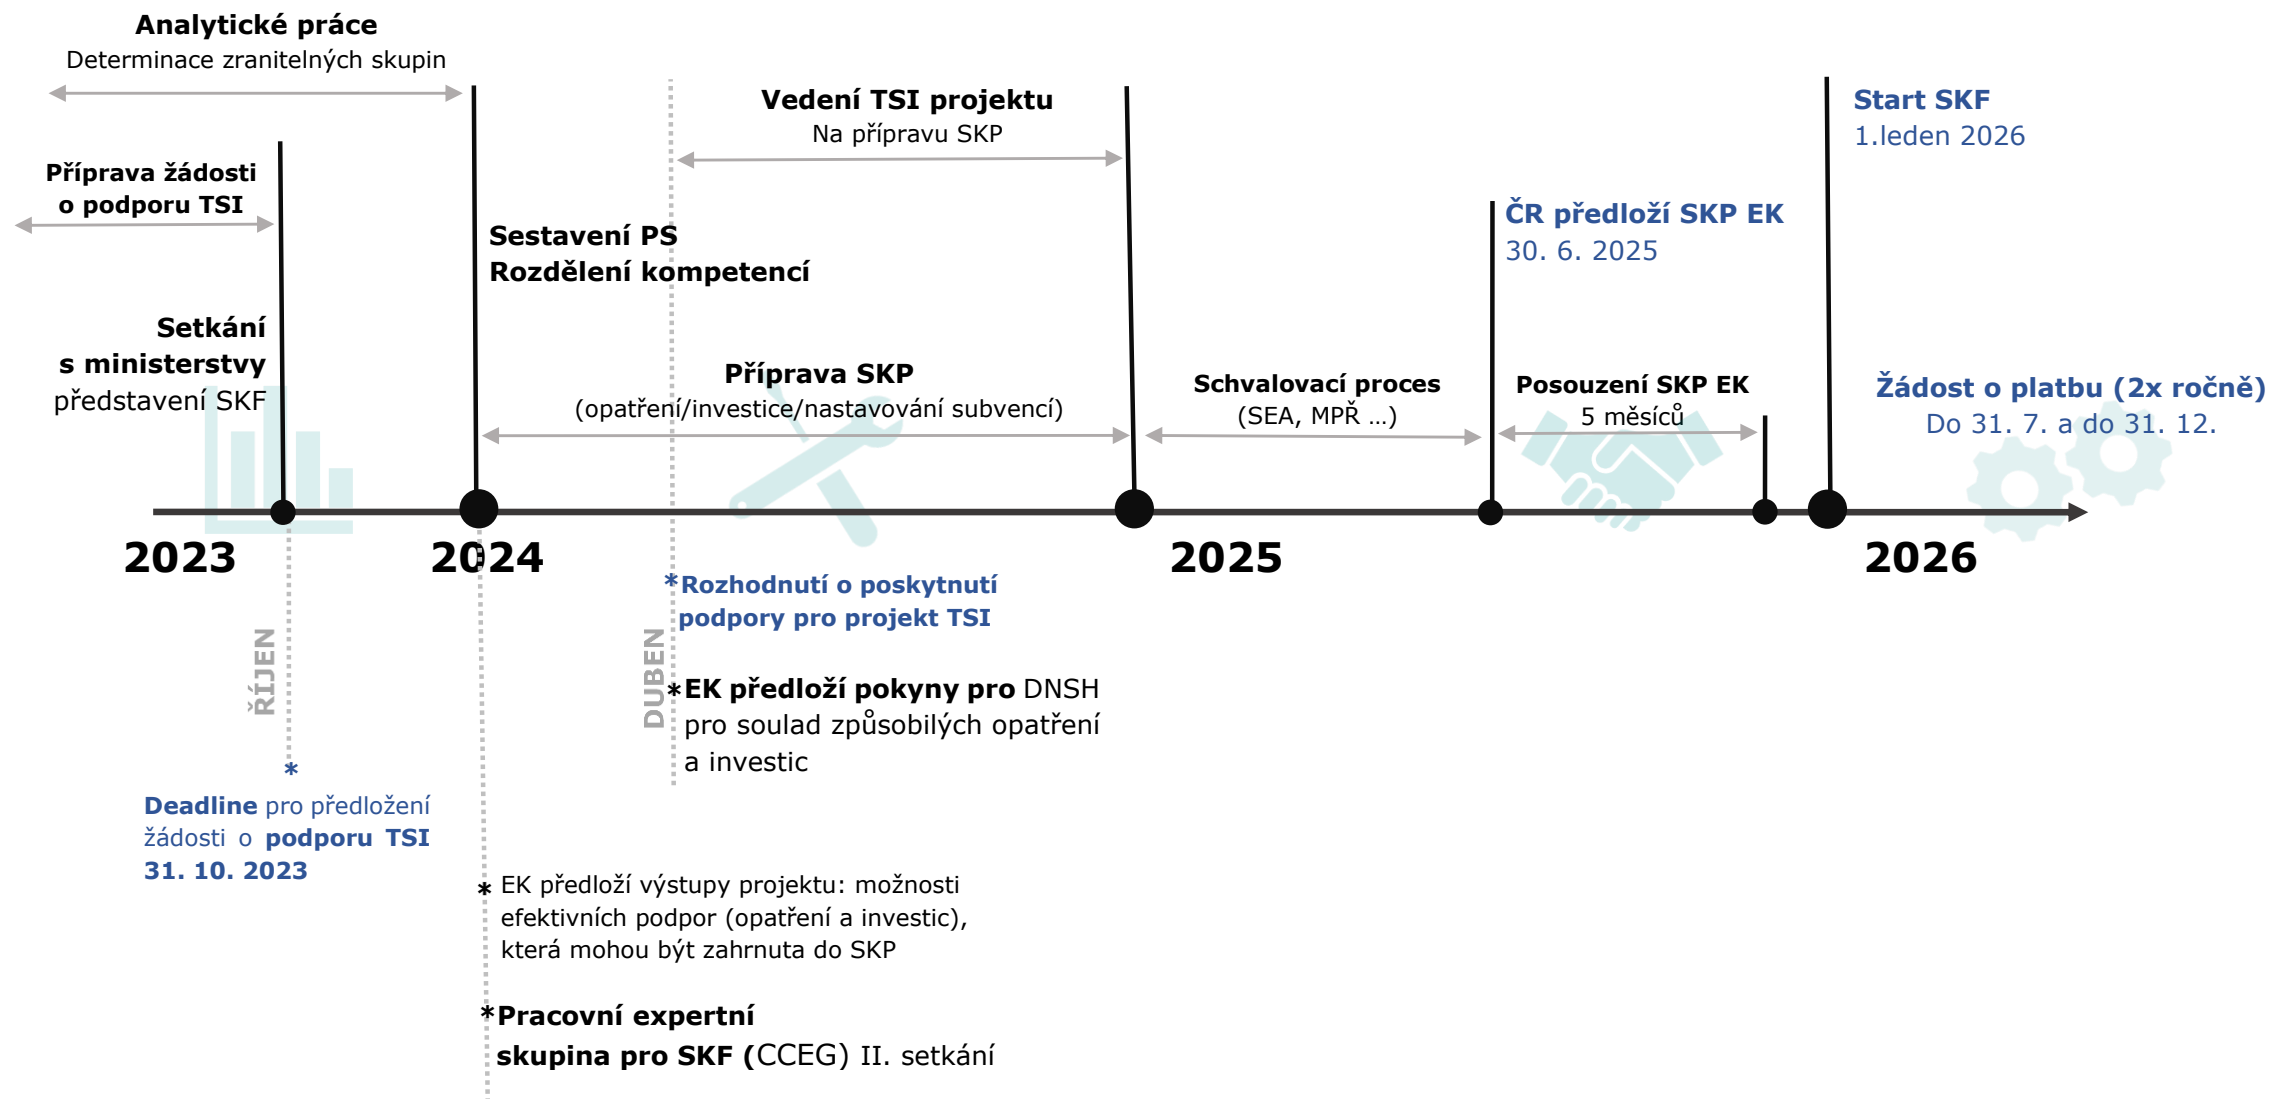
Analytické práce
Determinace zranitelných skupin

Příprava žádosti o podporu TSI

Setkání s ministerstvy
představení SKF

Sestavení PS
Rozdělení kompetencí

Vedení TSI projektu
Na přípravu SKP

Příprava SKP
(opatření/investice/nastavování subvencí)

Schvalovací proces
(SEA, MPŘ …)

ČR předloží SKP EK
30. 6. 2025

Posouzení SKP EK
5 měsíců

Start SKF
1.leden 2026

Žádost o platbu (2x ročně)
Do 31. 7. a do 31. 12.

2023

2024

2025

2026

ŘÍJEN

*
Deadline pro předložení žádosti o podporu TSI
31. 10. 2023

DUBEN

*Rozhodnutí o poskytnutí podpory pro projekt TSI

*EK předloží pokyny pro DNSH pro soulad způsobilých opatření a investic

* EK předloží výstupy projektu: možnosti efektivních podpor (opatření a investic), která mohou být zahrnuta do SKP

*Pracovní expertní skupina pro SKF (CCEG) II. setkání